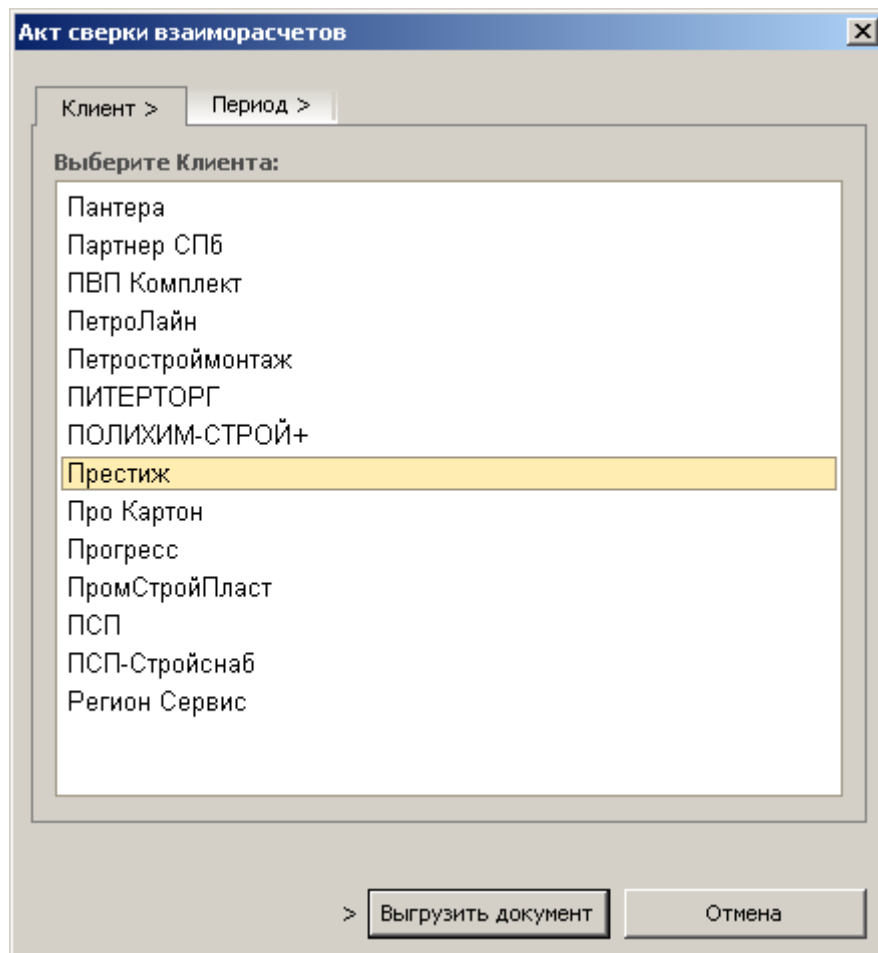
Акт сверки взаиморасчетов

Клиент >
Период >

Выберите Клиента:

Пантера
Партнер СПб
ПВП Комплект
ПетроЛайн
Петростроймонтаж
ПИТЕРТОРГ
ПОЛИХИМ-СТРОЙ+
Престиж
Про Картон
Прогресс
ПромСтройПласт
ПСП
ПСП-Стройснаб
Регион Сервис

> Выгрузить документ
Отмена